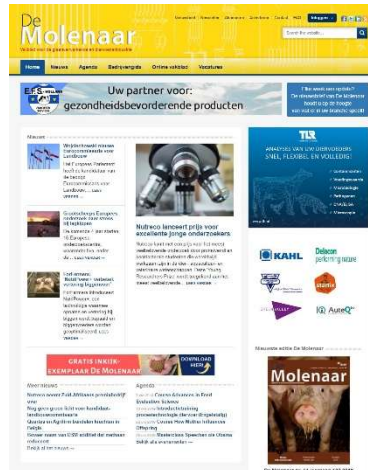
De Molenaar

Vakblad voor de graanverwerkende en diervoederindustrie

Home Nieuws Agenda Bedrijvengids Online vakblad Vacatures

Uw partner voor: gezondheidsbevorderende producten

Nieuws

Nutreco lanceert prijs voor excellente jonge onderzoekers

TLR
ANALYSES VAN UW DIERVOEDERS SNEL, FLEXIBEL EN VOLLEDIG!

KAHL
Delacon
AQ

GRATIS INKIJK-EXEMPLAAR DE MOLENAAR
DOWNLOAD HIER

Meer nieuws

Agenda

Nieuwste editie De Molenaar

Molenaar